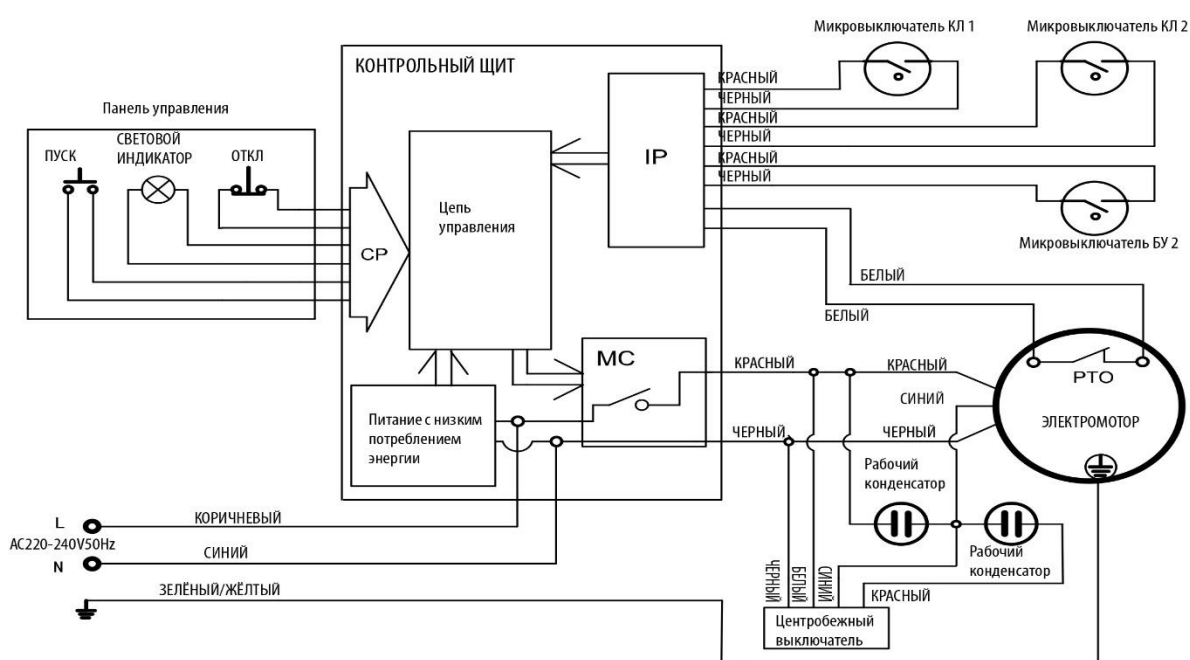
Микровыключатель КЛ 1

Микровыключатель КЛ 2

КОНТРОЛЬНЫЙ ЩИТ

КРАСНЫЙ
ЧЕРНЫЙ
КРАСНЫЙ
ЧЕРНЫЙ
КРАСНЫЙ
ЧЕРНЫЙ

Панель управления

ПУСК

СВЕТОВОЙ ИНДИКАТОР

ОТКЛ

IP

Цепь управления

CP

Микровыключатель БУ 2

БЕЛЫЙ

БЕЛЫЙ

MC

КРАСНЫЙ

КРАСНЫЙ

PTO

СИНИЙ

ЭЛЕКТРОМОТОР

Питание с низким потреблением энергии

ЧЕРНЫЙ

ЧЕРНЫЙ

Рабочий конденсатор

L

КОРИЧНЕВЫЙ

AC220-240V50Hz

СИНИЙ

N

Рабочий конденсатор

ЗЕЛЁНЫЙ/ЖЁЛТЫЙ

ЧЕРНЫЙ

БЕЛЫЙ

СИНИЙ

КРАСНЫЙ

Центробежный выключатель